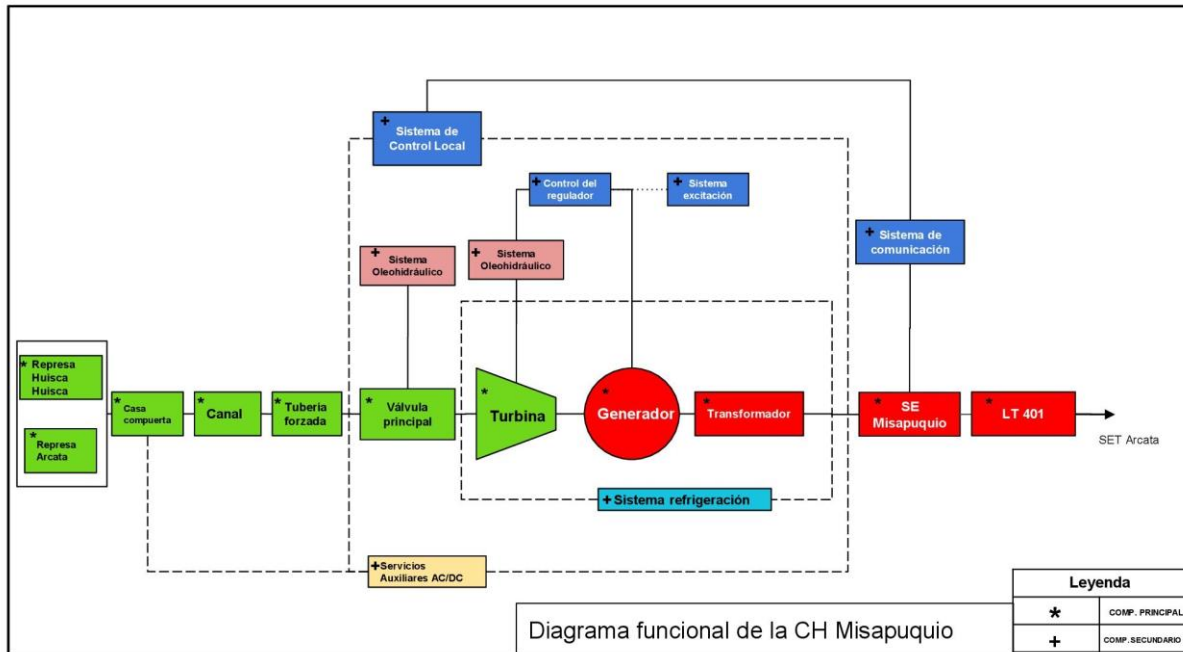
+ Sistema de Control Local

+ Control del regulador

+ Sistema excitación

+ Sistema de comunicación

+ Sistema Oleohidráulico

+ Sistema Oleohidráulico

* Represa Huisca Huisca

* Represa Arcata

* Casa compuerta

* Canal

* Tubería forzada

* Válvula principal

* Turbina

* Generador

* Transformador

* SE Misapuquio

* LT 401

SET Arcata

+ Sistema refrigeración

+ Servicios Auxiliares AC/DC

Diagrama funcional de la CH Misapuquio

| Leyenda | |
|---|---|
| * | COMP. PRINCIPAL |
| + | COMP. SECUNDARIO |